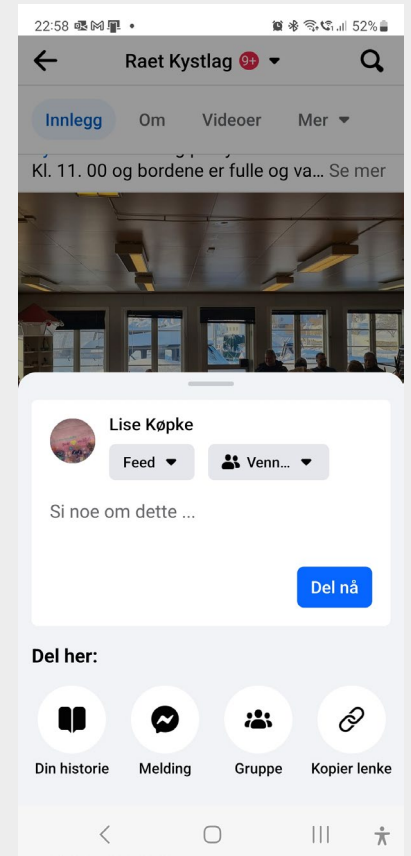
22:58 52%

Raet Kystlag 9+

Innlegg Om Videoer Mer

Kl. 11. 00 og bordene er fulle og va... Se mer

Lise Køpke

Feed Venn...

Si noe om dette ...

Del nå

Del her:

Din historie Melding Gruppe Kopier lenke